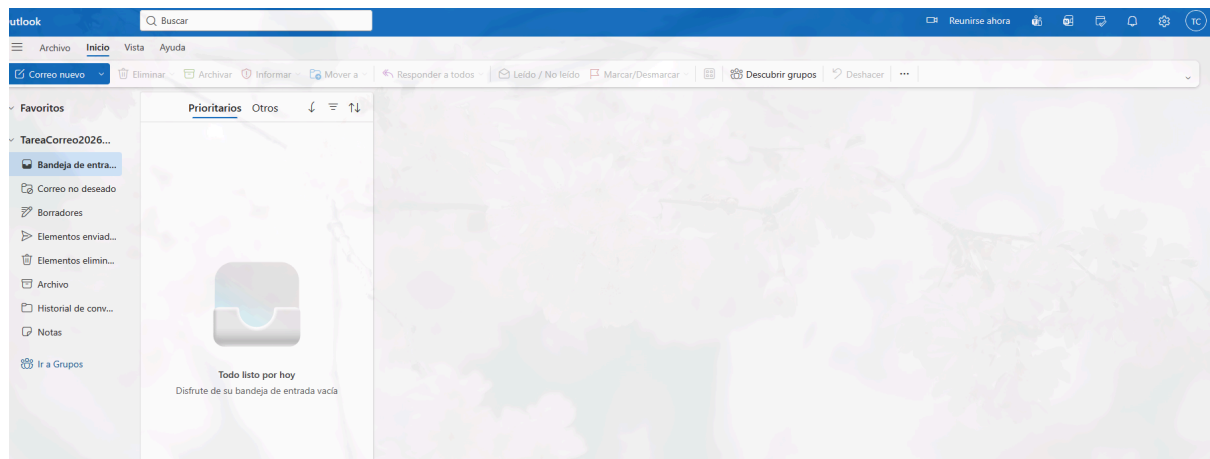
utlook

Buscar

Reunirse ahora

TC

Archivo Inicio Vista Ayuda

Correo nuevo

Eliminar

Archivar

Informar

Mover a

Responder a todos

Leído / No leído

Marcar/Desmarcar

Descubrir grupos

Deshacer

...

Favoritos

TareaCorreo2026...

Bandeja de entra...

Correo no deseado

Borradores

Elementos enviad...

Elementos elimin...

Archivo

Historial de conv...

Notas

Ir a Grupos

Prioritarios Otros

Todo listo por hoy

Disfrute de su bandeja de entrada vacía